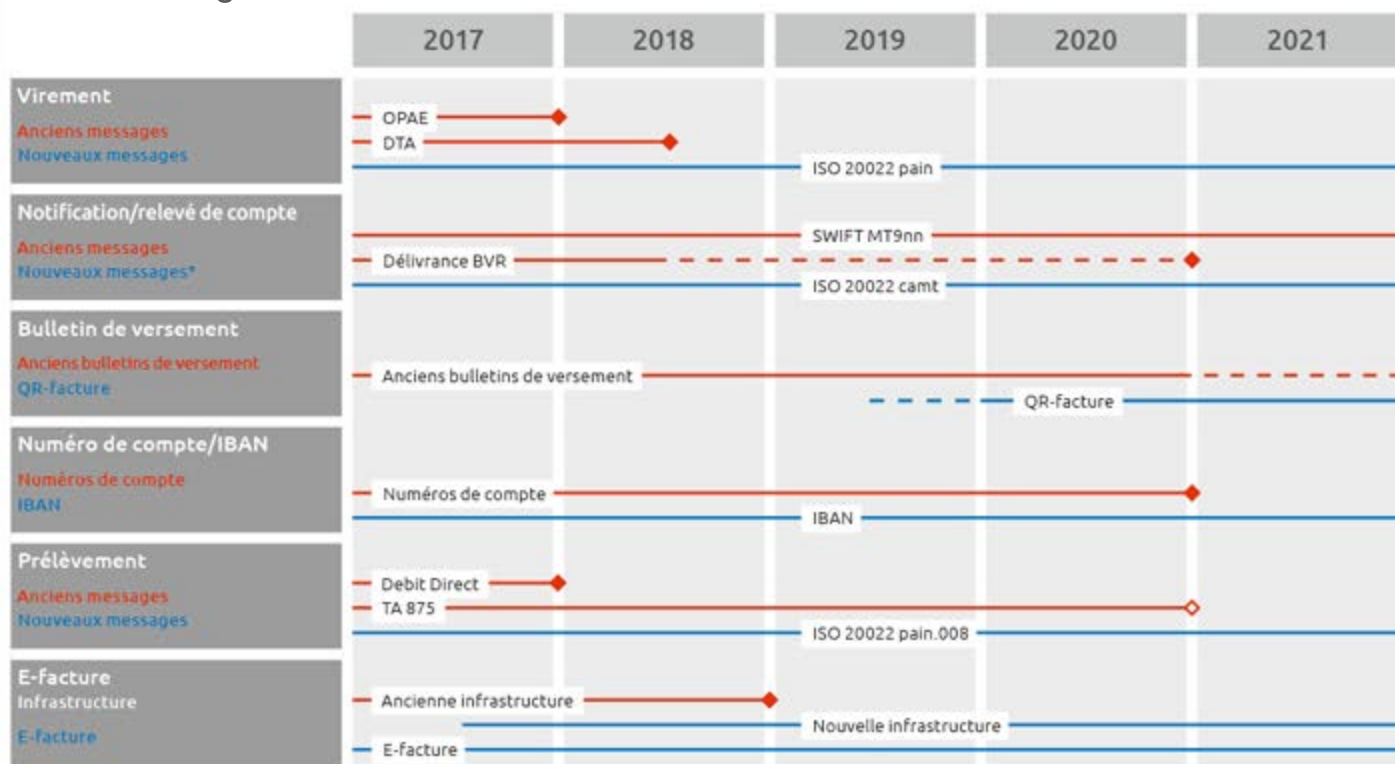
| | 2017 | 2018 | 2019 | 2020 | 2021 |
|---|---|---|---|---|---|

Virement
Anciens messages
Nouveaux messages

OPAE
DTA
ISO 20022 pain

Notification/relevé de compte
Anciens messages
Nouveaux messages*

SWIFT MT9nn
Délivrance BVR
ISO 20022 camt

Bulletin de versement
Anciens bulletins de versement
QR-facture

Anciens bulletins de versement
QR-facture

Numéro de compte/IBAN
Numéros de compte
IBAN

Numéros de compte
IBAN

Prélèvement
Anciens messages
Nouveaux messages

Debit Direct
TA 875
ISO 20022 pain.008

E-facture
Infrastructure
E-facture

Ancienne infrastructure
Nouvelle infrastructure
E-facture